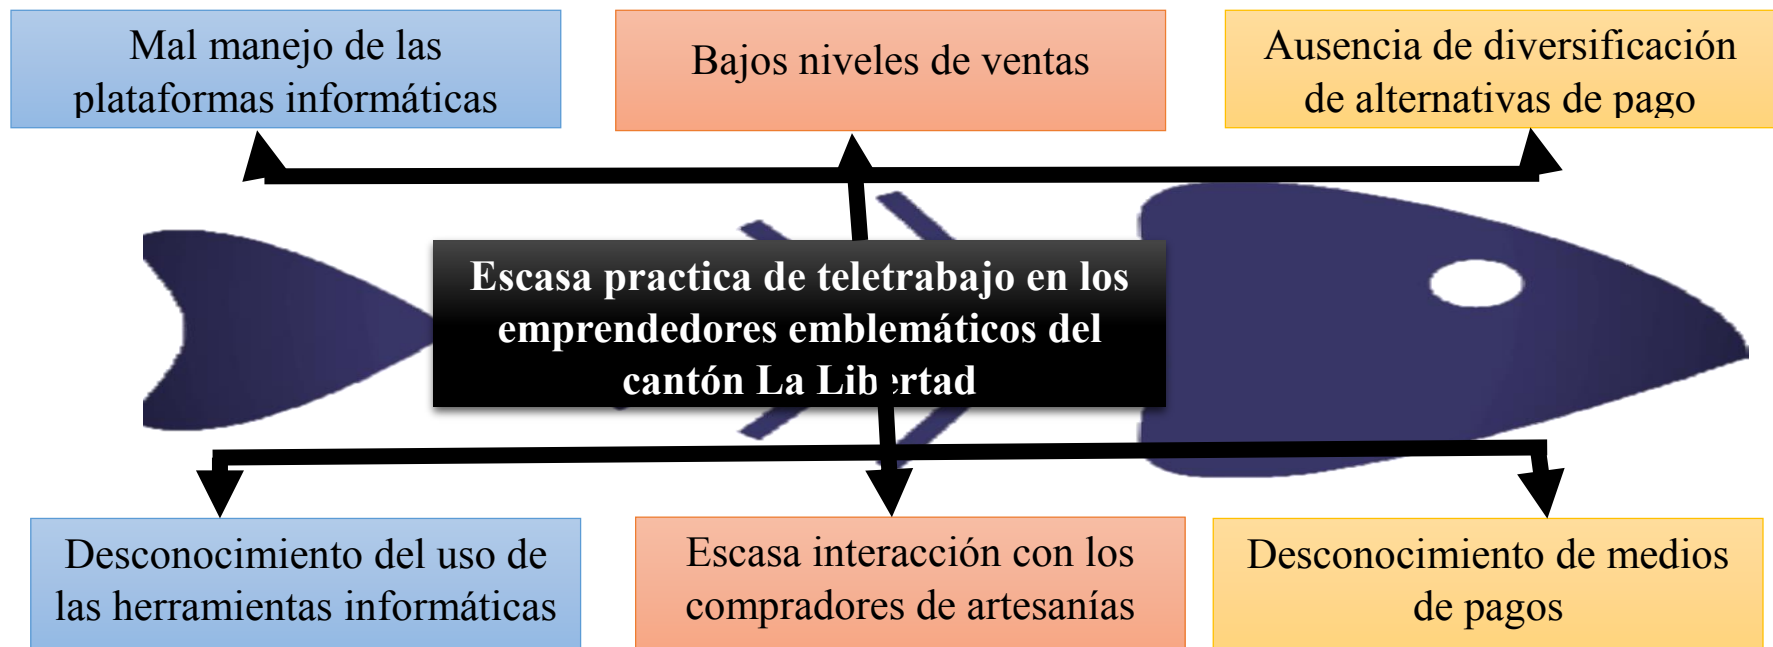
Mal manejo de las plataformas informáticas

Bajos niveles de ventas

Ausencia de diversificación de alternativas de pago

Escasa practica de teletrabajo en los emprendedores emblemáticos del cantón La Libertad

Desconocimiento del uso de las herramientas informáticas

Escasa interacción con los compradores de artesanías

Desconocimiento de medios de pagos